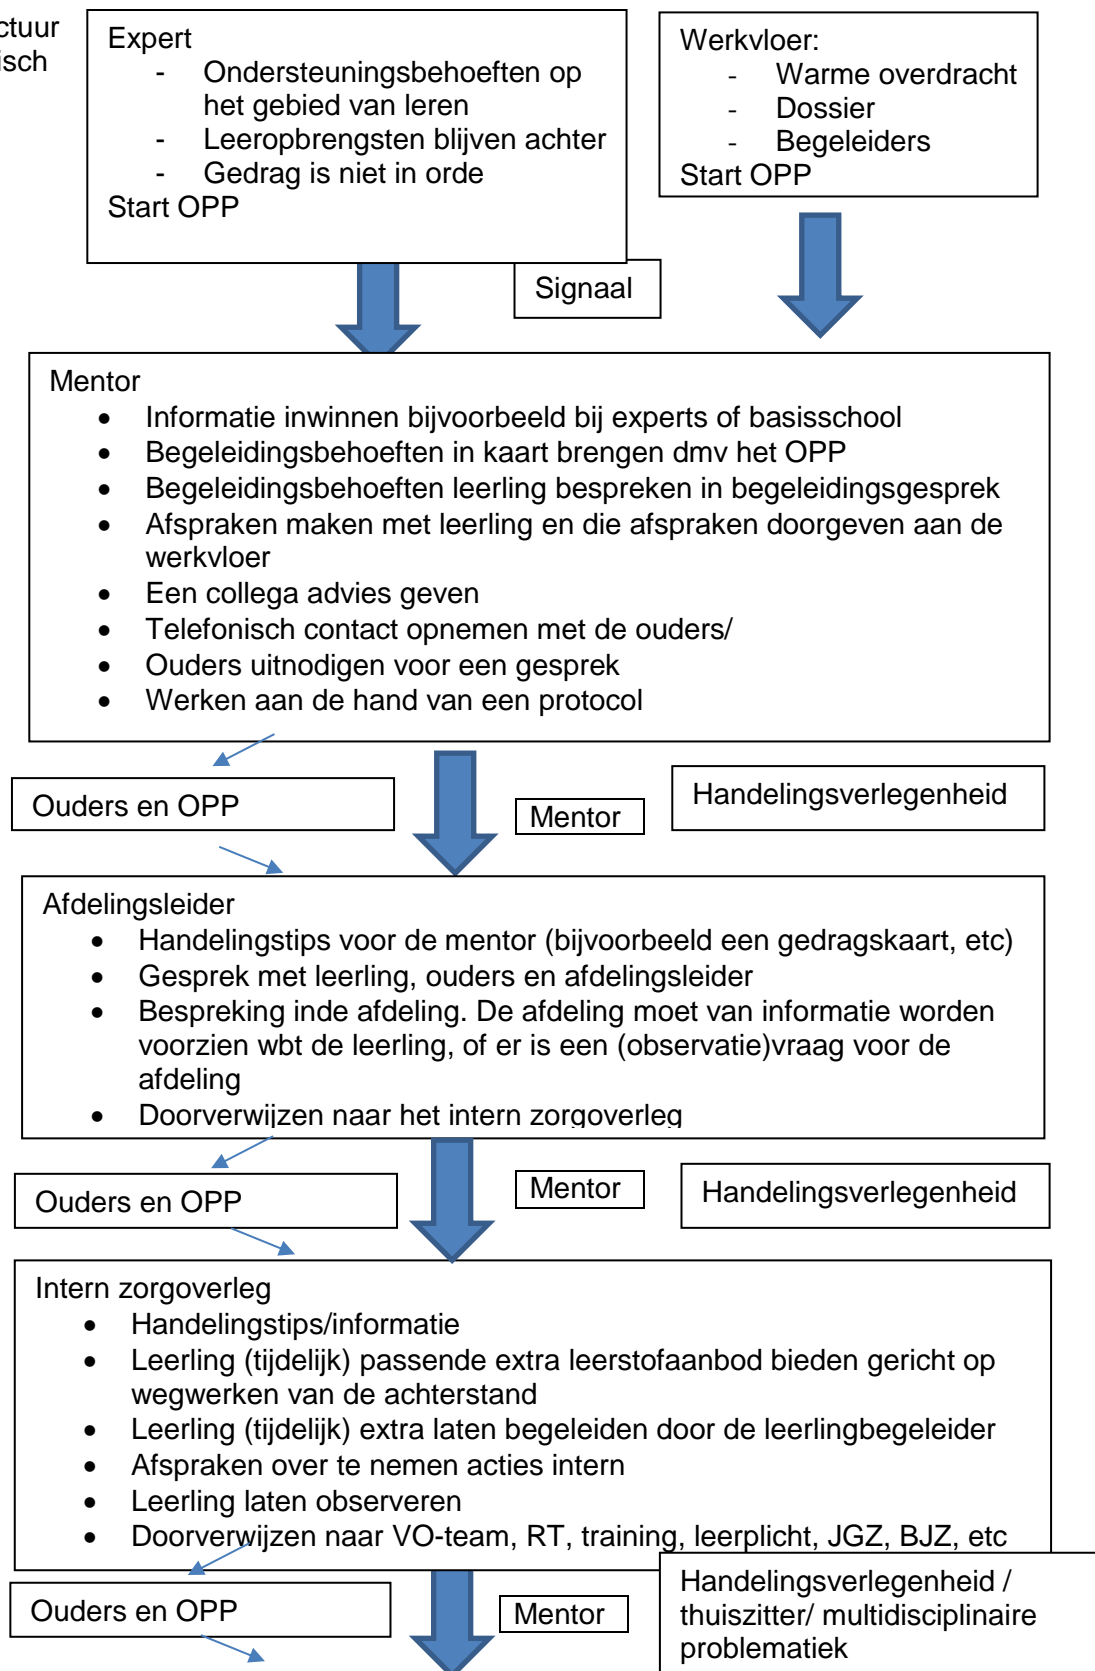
ctuur
isch

Expert
- Ondersteuningsbehoeften op het gebied van leren
- Leeropbrengsten blijven achter
- Gedrag is niet in orde
Start OPP

Werkvloer:
- Warme overdracht
- Dossier
- Begeleiders
Start OPP

Signaal

Mentor
- Informatie inwinnen bijvoorbeeld bij experts of basisschool
- Begeleidingsbehoeften in kaart brengen dmv het OPP
- Begeleidingsbehoeften leerling bespreken in begeleidingsgesprek
- Afspraken maken met leerling en die afspraken doorgeven aan de werkvloer
- Een collega advies geven
- Telefonisch contact opnemen met de ouders/
- Ouders uitnodigen voor een gesprek
- Werken aan de hand van een protocol

Ouders en OPP

Mentor

Handelingsverlegenheid

Afdelingsleider
- Handelingstips voor de mentor (bijvoorbeeld een gedragskaart, etc)
- Gesprek met leerling, ouders en afdelingsleider
- Bespreking inde afdeling. De afdeling moet van informatie worden voorzien wbt de leerling, of er is een (observatie)vraag voor de afdeling
- Doorverwijzen naar het intern zorgoverleg

Ouders en OPP

Mentor

Handelingsverlegenheid

Intern zorgoverleg
- Handelingstips/informatie
- Leerling (tijdelijk) passende extra leerstofaanbod bieden gericht op wegwerken van de achterstand
- Leerling (tijdelijk) extra laten begeleiden door de leerlingbegeleider
- Afspraken over te nemen acties intern
- Leerling laten observeren
- Doorverwijzen naar VO-team, RT, training, leerplicht, JGZ, BJZ, etc

Ouders en OPP

Mentor

Handelingsverlegenheid / thuiszitter/ multidisciplinaire problematiek